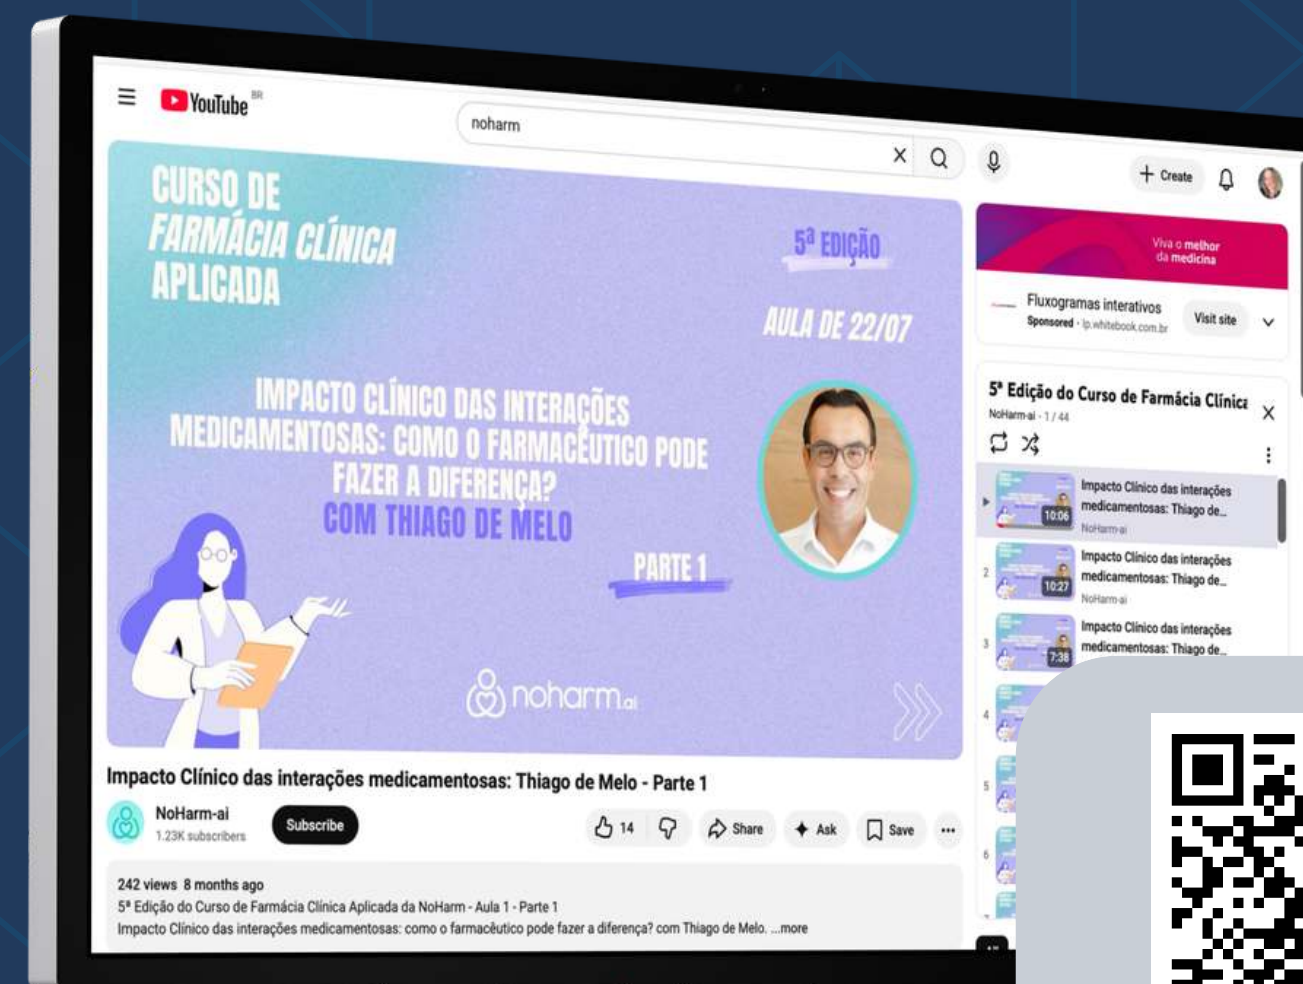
YouTube BR

noharm

+ Create

CURSO DE FARMÁCIA CLÍNICA APLICADA

5ª EDIÇÃO

AULA DE 22/07

IMPACTO CLÍNICO DAS INTERAÇÕES MEDICAMENTOSAS: COMO O FARMACÊUTICO PODE FAZER A DIFERENÇA? COM THIAGO DE MELO

PARTE 1

noharm.ai

Viva o melhor da medicina

Fluxogramas interativos
Sponsored · lp.whitebook.com.br
Visit site

5ª Edição do Curso de Farmácia Clínica
NoHarm-ai - 1 / 44

Impacto Clínico das interações medicamentosas: Thiago de...
10:06
NoHarm-ai

2
Impacto Clínico das interações medicamentosas: Thiago de...
10:27
NoHarm-ai

3
Impacto Clínico das interações medicamentosas: Thiago de...
7:38

4

5

6

Impacto Clínico das interações medicamentosas: Thiago de Melo - Parte 1

NoHarm-ai
1.23K subscribers
Subscribe

14
Share
Ask
Save

242 views 8 months ago
5ª Edição do Curso de Farmácia Clínica Aplicada da NoHarm - Aula 1 - Parte 1
Impacto Clínico das interações medicamentosas: como o farmacêutico pode fazer a diferença? com Thiago de Melo. ...more